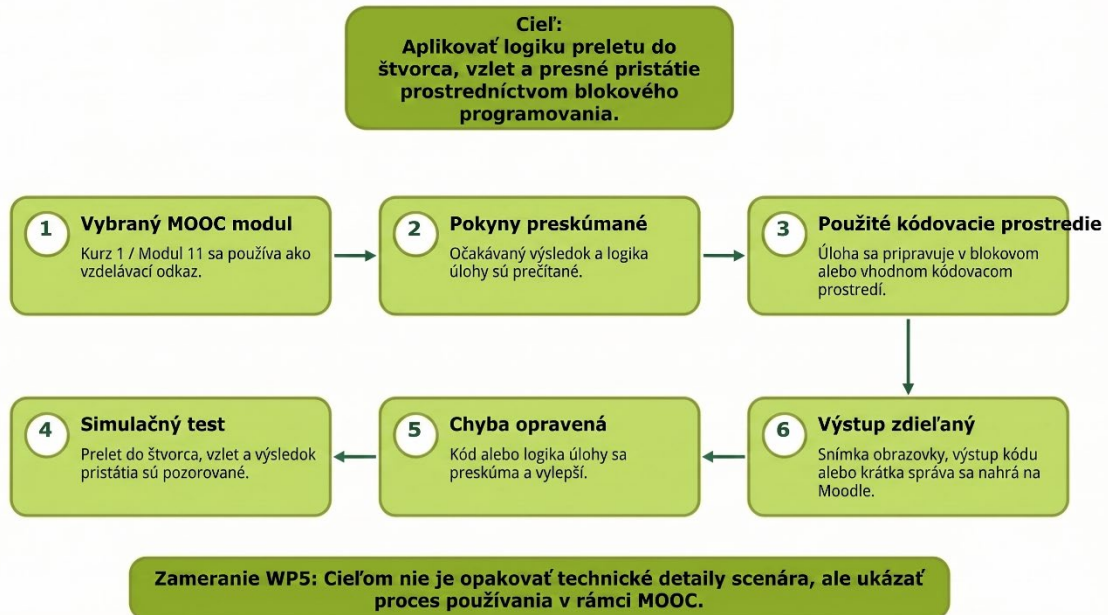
Cieľ:
Aplikovať logiku preletu do štvorca, vzlet a presné pristátie prostredníctvom blokového programovania.

1 Vybraný MOOC modul
Kurz 1 / Modul 11 sa používa ako vzdelávací odkaz.

2 Pokyny preskúmané
Očakávaný výsledok a logika úlohy sú prečítané.

3 Použité kódovacie prostredie
Úloha sa pripravuje v blokovom alebo vhodnom kódovacom prostredí.

6 Výstup zdieľaný
Snímka obrazovky, výstup kódu alebo krátka správa sa nahrá na Moodle.

5 Chyba opravená
Kód alebo logika úlohy sa preskúma a vylepší.

4 Simulačný test
Prelet do štvorca, vzlet a výsledok pristátia sú pozorované.

Zameranie WP5: Cieľom nie je opakovať technické detaily scenára, ale ukázať proces používania v rámci MOOC.